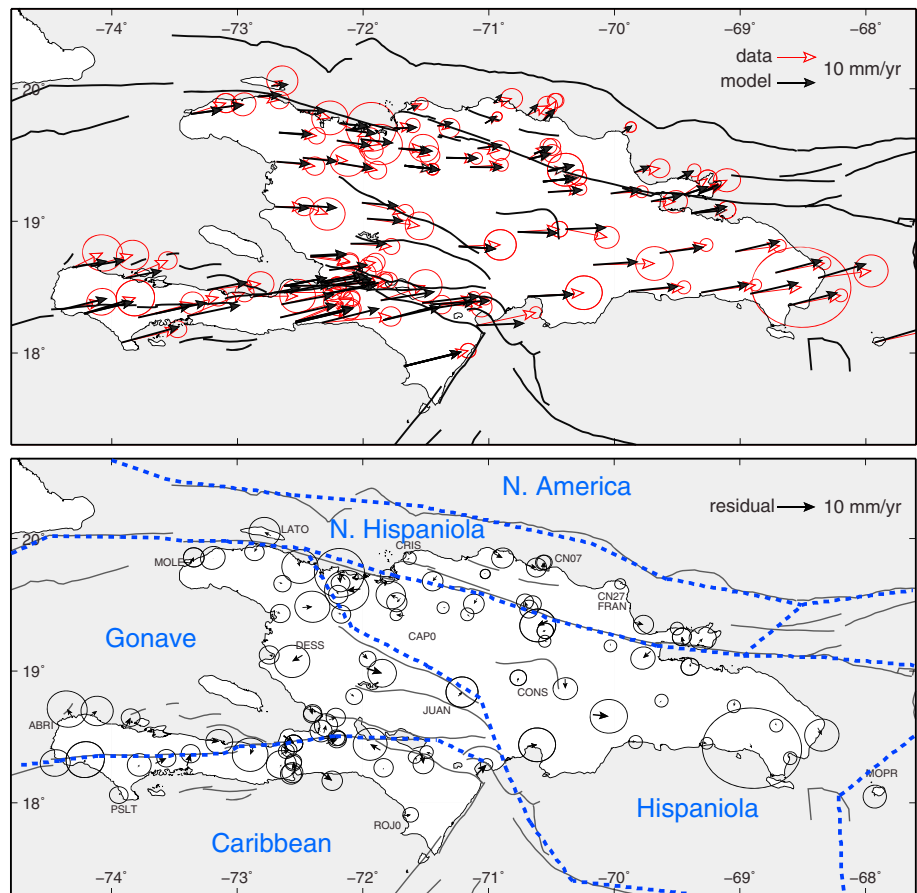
−74°
−73°
−72°
−71°
−70°
−69°
−68°
data
model
10 mm/yr
20°
19°
18°

N. America
residual
10 mm/yr
LATO
N. Hispaniola
20°
CRIS
MOLE
CN07
CN27
FRAN
Gonave
CAP0
DESS
19°
CONS
ABRI
JUAN
MOPR
18°
PSLT
ROJ0
Hispaniola
Caribbean
−74°
−73°
−72°
−71°
−70°
−69°
−68°